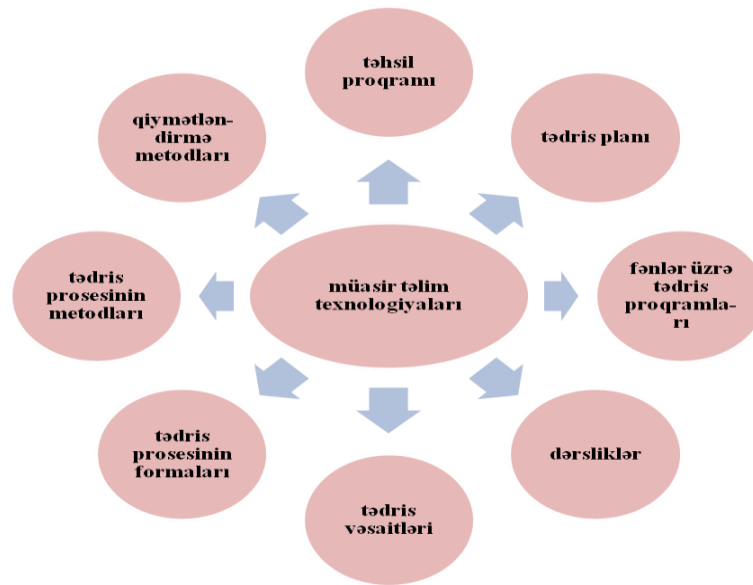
təhsil proqramı

qiymətləndirmə metodları

tədris planı

tədris prosesinin metodları

müasir təlim texnologiyaları

fənlər üzrə tədris proqramları

tədris prosesinin formaları

dərsliklər

tədris vəsaitləri